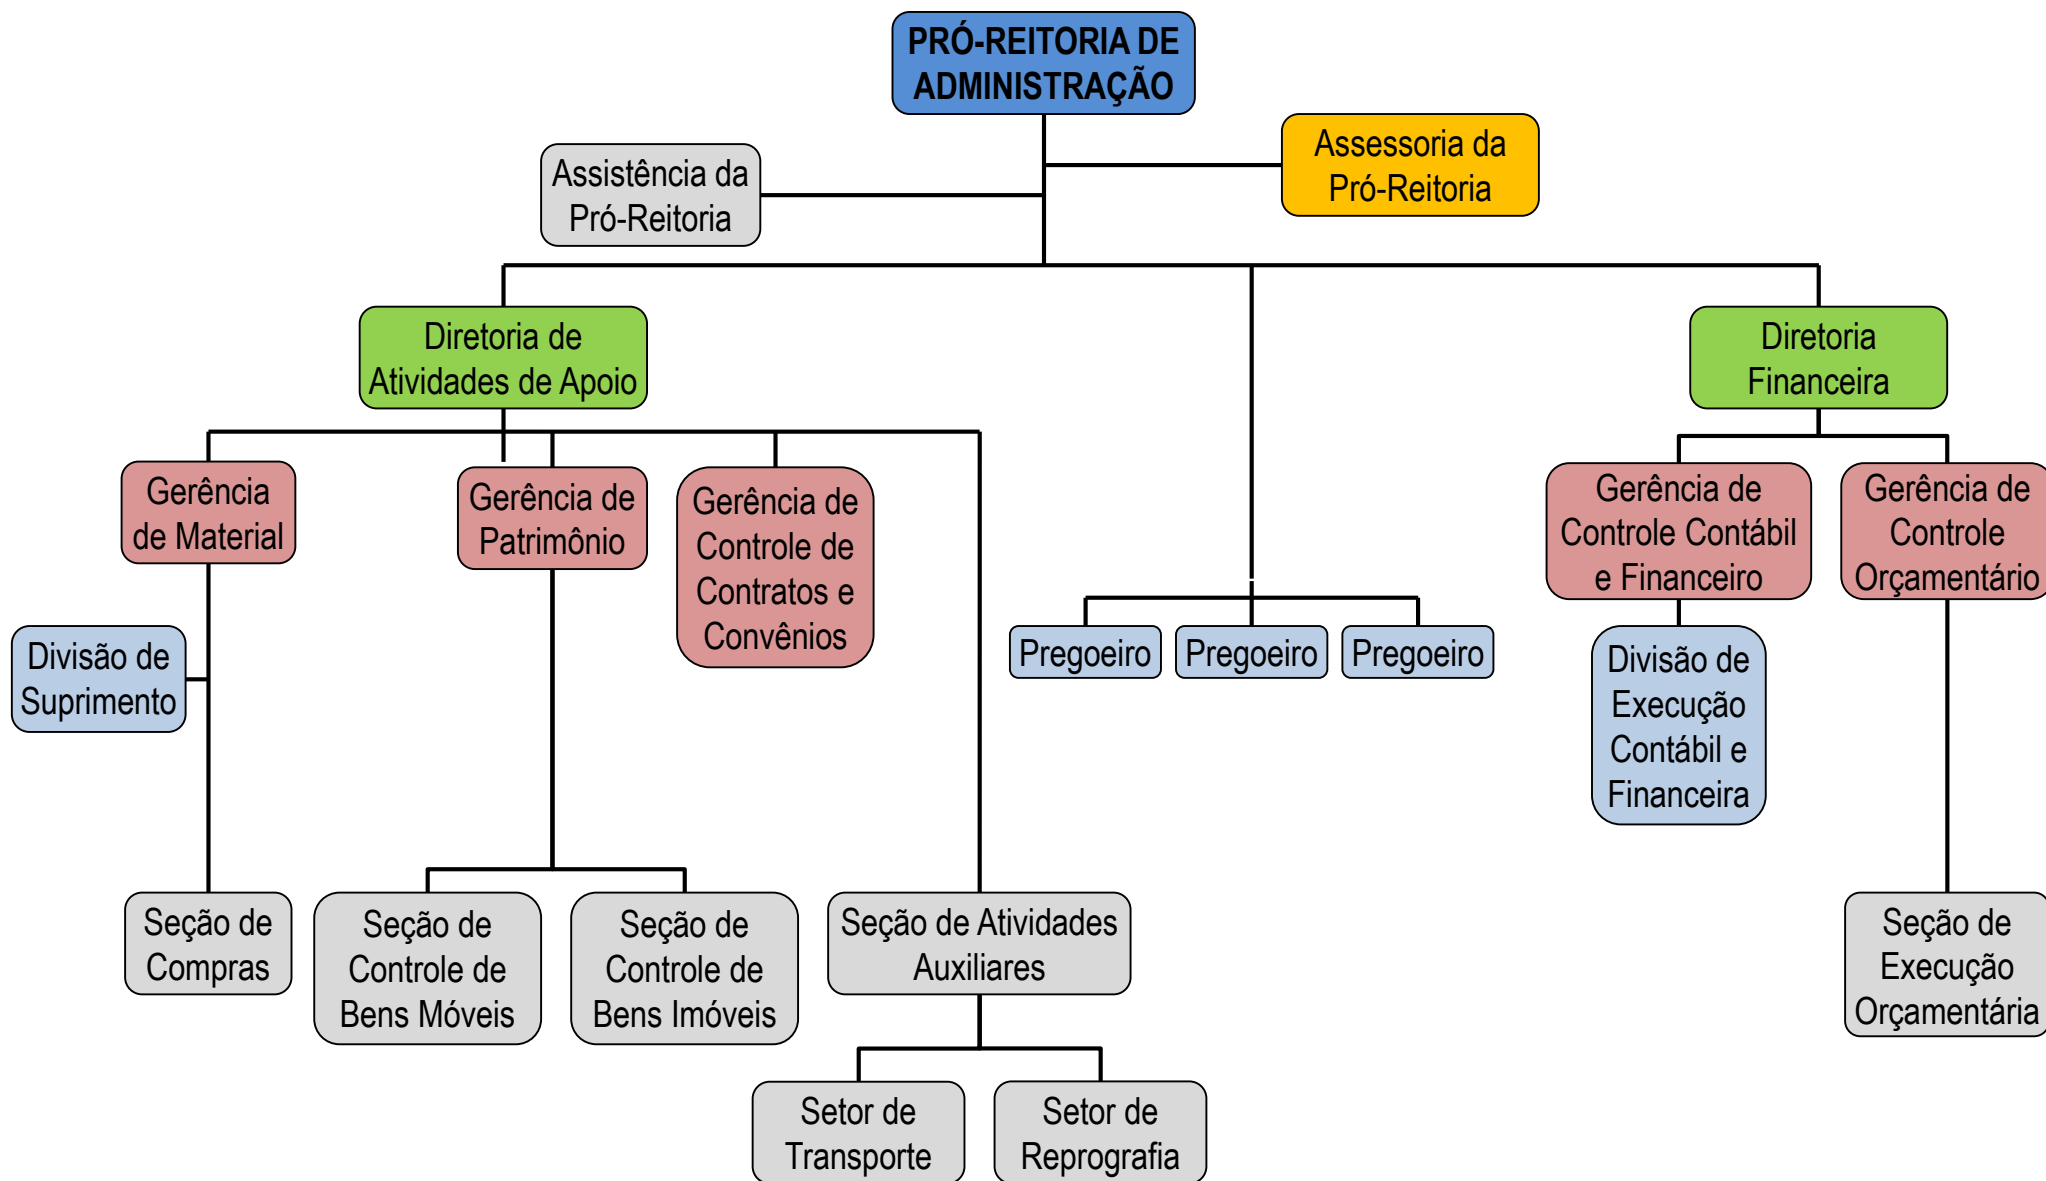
PRÓ-REITORIA DE ADMINISTRAÇÃO

Assistência da Pró-Reitoria

Assessoria da Pró-Reitoria

Diretoria de Atividades de Apoio

Diretoria Financeira

Gerência de Material

Gerência de Patrimônio

Gerência de Controle de Contratos e Convênios

Gerência de Controle Contábil e Financeiro

Gerência de Controle Orçamentário

Divisão de Suprimento

Pregoeiro

Pregoeiro

Pregoeiro

Divisão de Execução Contábil e Financeira

Seção de Compras

Seção de Controle de Bens Móveis

Seção de Controle de Bens Imóveis

Seção de Atividades Auxiliares

Seção de Execução Orçamentária

Setor de Transporte

Setor de Reprografia